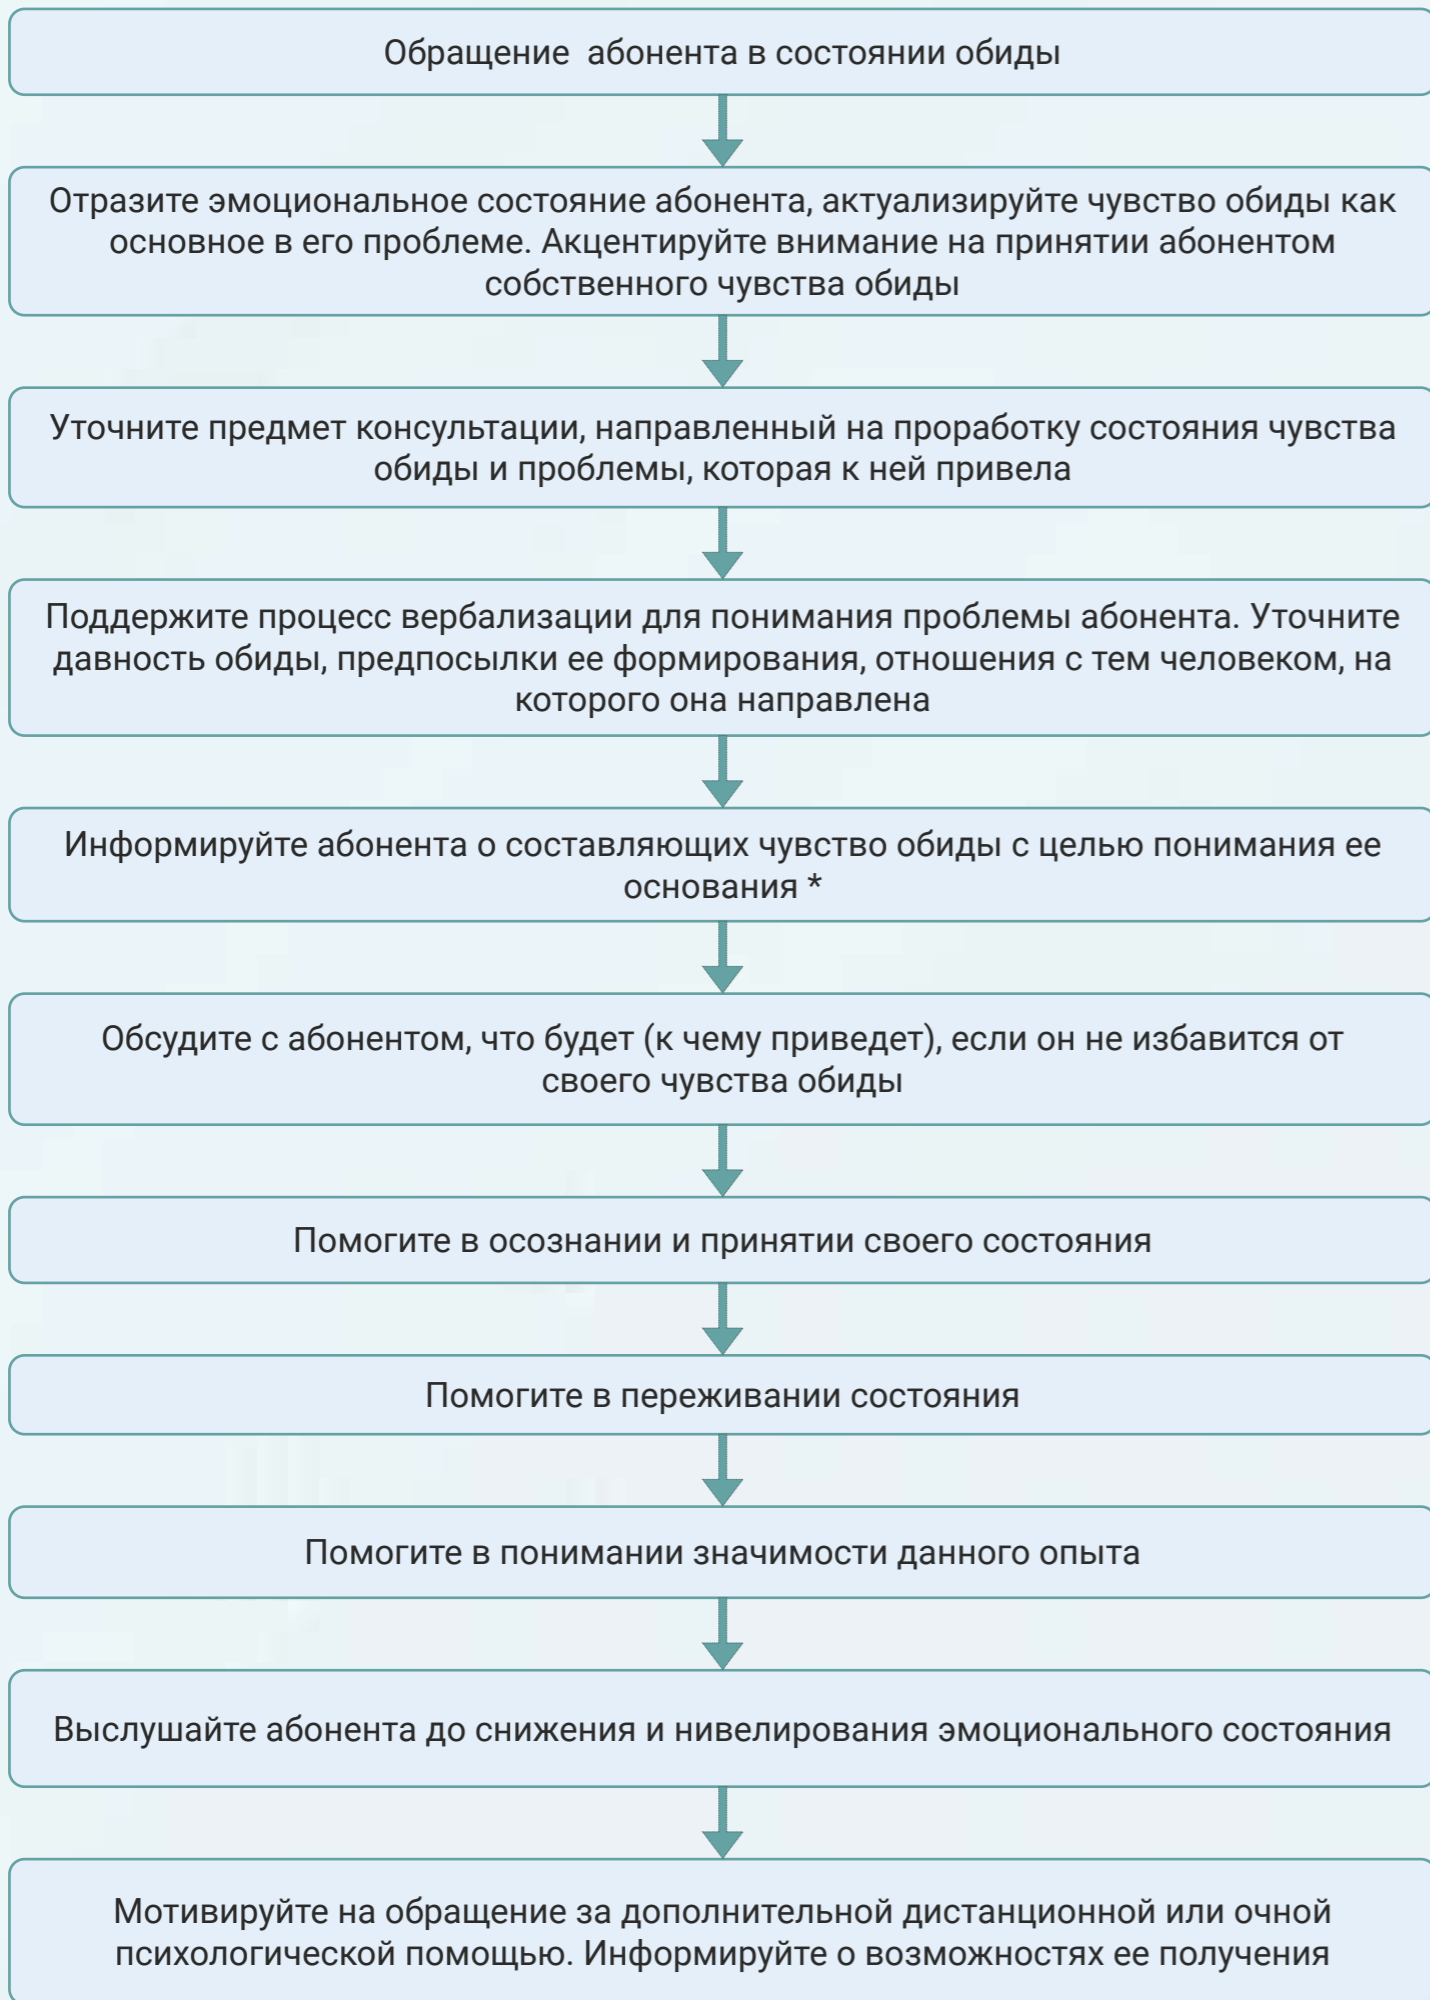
Обращение абонента в состоянии обиды

Отразите эмоциональное состояние абонента, актуализируйте чувство обиды как основное в его проблеме. Акцентируйте внимание на принятии абонентом собственного чувства обиды

Уточните предмет консультации, направленный на проработку состояния чувства обиды и проблемы, которая к ней привела

Поддержите процесс вербализации для понимания проблемы абонента. Уточните давность обиды, предпосылки ее формирования, отношения с тем человеком, на которого она направлена

Информируйте абонента о составляющих чувство обиды с целью понимания ее основания *

Обсудите с абонентом, что будет (к чему приведет), если он не избавится от своего чувства обиды

Помогите в осознании и принятии своего состояния

Помогите в переживании состояния

Помогите в понимании значимости данного опыта

Выслушайте абонента до снижения и нивелирования эмоционального состояния

Мотивируйте на обращение за дополнительной дистанционной или очной психологической помощью. Информируйте о возможностях ее получения